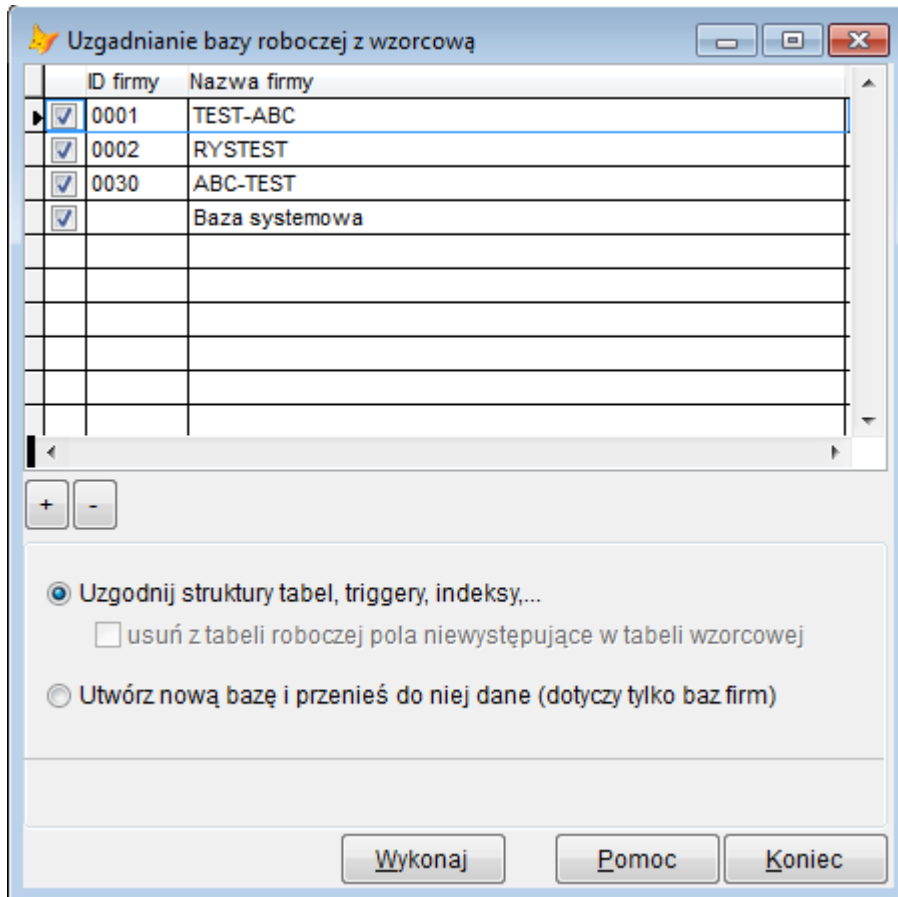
Uzgadnianie bazy roboczej z wzorcową

| | ID firmy | Nazwa firmy |
|---|---|---|
| ☑ | 0001 | TEST-ABC |
| ☑ | 0002 | RYSTEST |
| ☑ | 0030 | ABC-TEST |
| ☑ | | Baza systemowa |

+ -

Uzgodnij struktury tabel, triggery, indeksy,...

usuń z tabeli roboczej pola niewystępujące w tabeli wzorcowej

Utwórz nową bazę i przenieś do niej dane (dotyczy tylko baz firm)

Wykonaj Pomoc Koniec